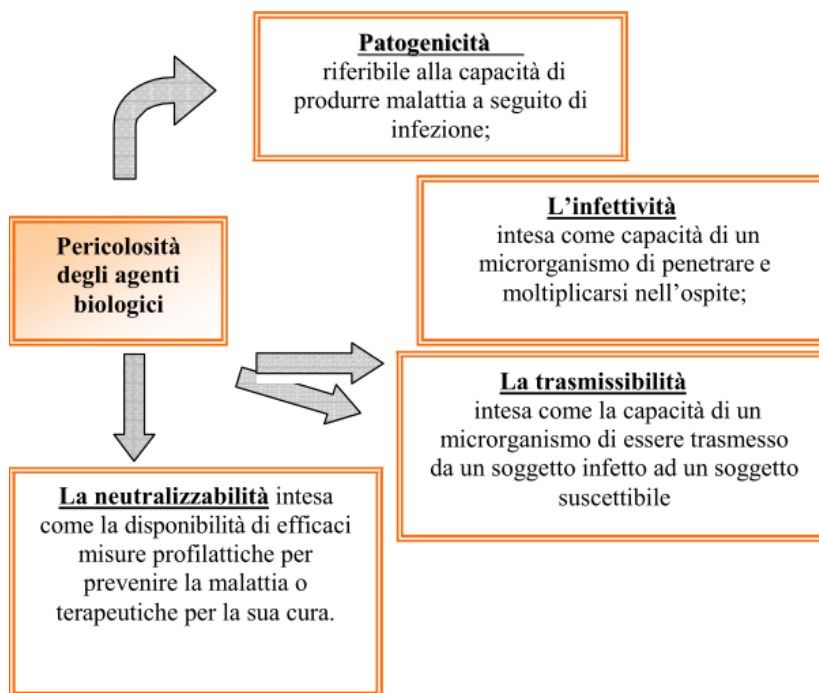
Patogenicità
riferibile alla capacità di produrre malattia a seguito di infezione;

Pericolosità degli agenti biologici

L'infettività
intesa come capacità di un microrganismo di penetrare e moltiplicarsi nell'ospite;

La trasmissibilità
intesa come la capacità di un microrganismo di essere trasmesso da un soggetto infetto ad un soggetto suscettibile

La neutralizzabilità intesa come la disponibilità di efficaci misure profilattiche per prevenire la malattia o terapeutiche per la sua cura.